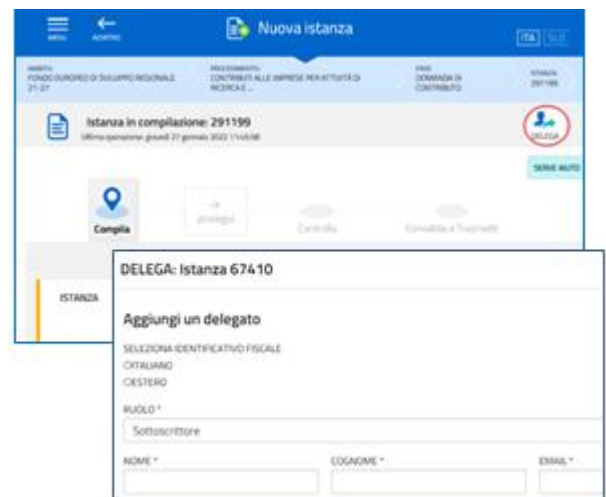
MENU

INDIETRO

Nuova istanza

ITA SLO

AMBITO
FONDO EUROPEO DI SVILUPPO REGIONALE 21-27

PROCEDIMENTO
CONTRIBUTI ALLE IMPRESE PER ATTIVITÀ DI RICERCA E ...

FASE
DOMANDA DI CONTRIBUTO

ISTANZA
291199

Istanza in compilazione: 291199
Ultima operazione: giovedì 27 gennaio 2022 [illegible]

DELEGA

SERVE AIUTO

Compila

prosegui

Controlla

Consolida e Trasmetti

ISTANZA

DELEGA: Istanza 67410

Aggiungi un delegato

SELEZIONA IDENTIFICATIVO FISCALE
ITALIANO
ESTERO

RUOLO *
Sottoscrittore

NOME *

COGNOME *

EMAIL *